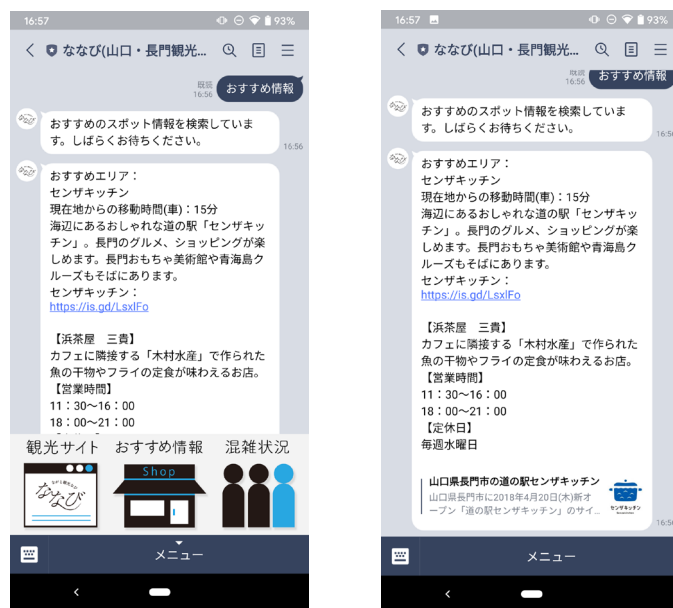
16:57
93%
ななび(山口・長門観光...
既読
16:56
おすすめ情報
おすすめのスポット情報を検索しています。しばらくお待ちください。
16:56
おすすめエリア：
センザキッチン
現在地からの移動時間(車)：15分
海辺にあるおしゃれな道の駅「センザキッチン」。長門のグルメ、ショッピングが楽しめます。長門おもちゃ美術館や青海島クルーズもそばにあります。
センザキッチン：
https://is.gd/LsxlFo

【浜茶屋　三貴】
カフェに隣接する「木村水産」で作られた魚の干物やフライの定食が味わえるお店。
【営業時間】
11：30〜16：00
18：00〜21：00
観光サイト
おすすめ情報
混雑状況
ななび
Shop
メニュー

16:57
93%
ななび(山口・長門観光...
既読
16:56
おすすめ情報
おすすめのスポット情報を検索しています。しばらくお待ちください。
16:56
おすすめエリア：
センザキッチン
現在地からの移動時間(車)：15分
海辺にあるおしゃれな道の駅「センザキッチン」。長門のグルメ、ショッピングが楽しめます。長門おもちゃ美術館や青海島クルーズもそばにあります。
センザキッチン：
https://is.gd/LsxlFo

【浜茶屋　三貴】
カフェに隣接する「木村水産」で作られた魚の干物やフライの定食が味わえるお店。
【営業時間】
11：30〜16：00
18：00〜21：00
【定休日】
毎週水曜日
山口県長門市の道の駅センザキッチン
山口県長門市に2018年4月20日(木)新オープン「道の駅センザキッチン」のサイ...
センザキッチン
16:56
メニュー